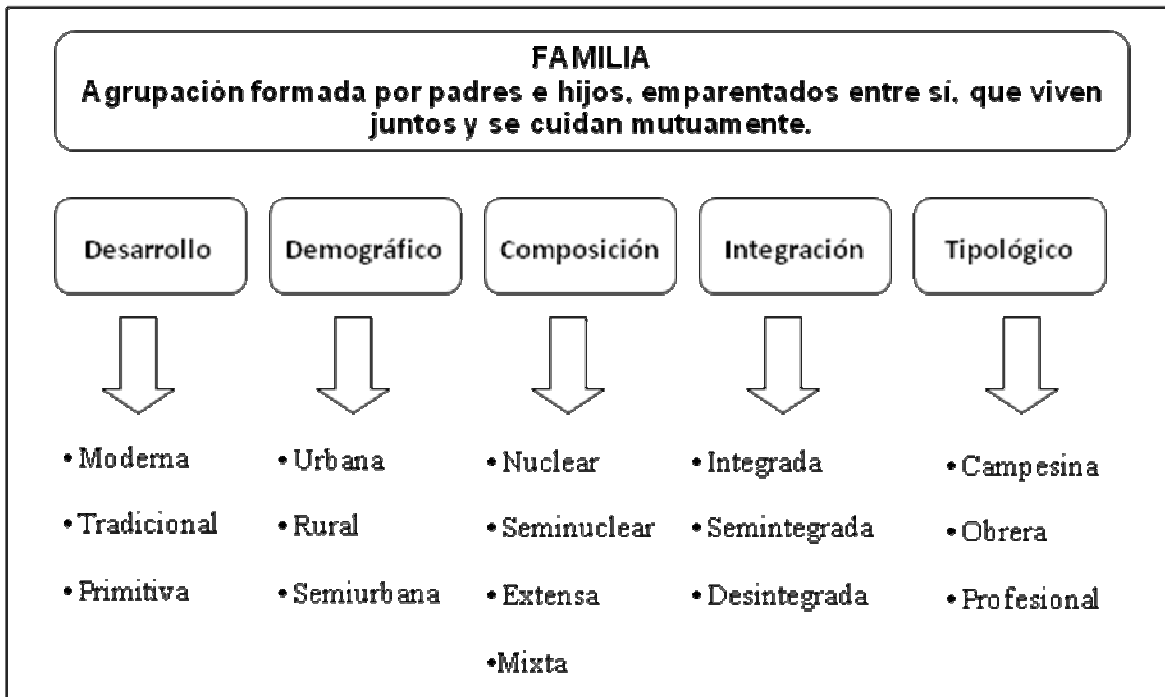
FAMILIA
Agrupación formada por padres e hijos, emparentados entre sí, que viven juntos y se cuidan mutuamente.

Desarrollo

• Moderna
• Tradicional
• Primitiva

Demográfico

• Urbana
• Rural
• Semiurbana

Composición

• Nuclear
• Seminuclear
• Extensa
•Mixta

Integración

• Integrada
• Semintegrada
• Desintegrada

Tipológico

• Campesina
• Obrera
• Profesional